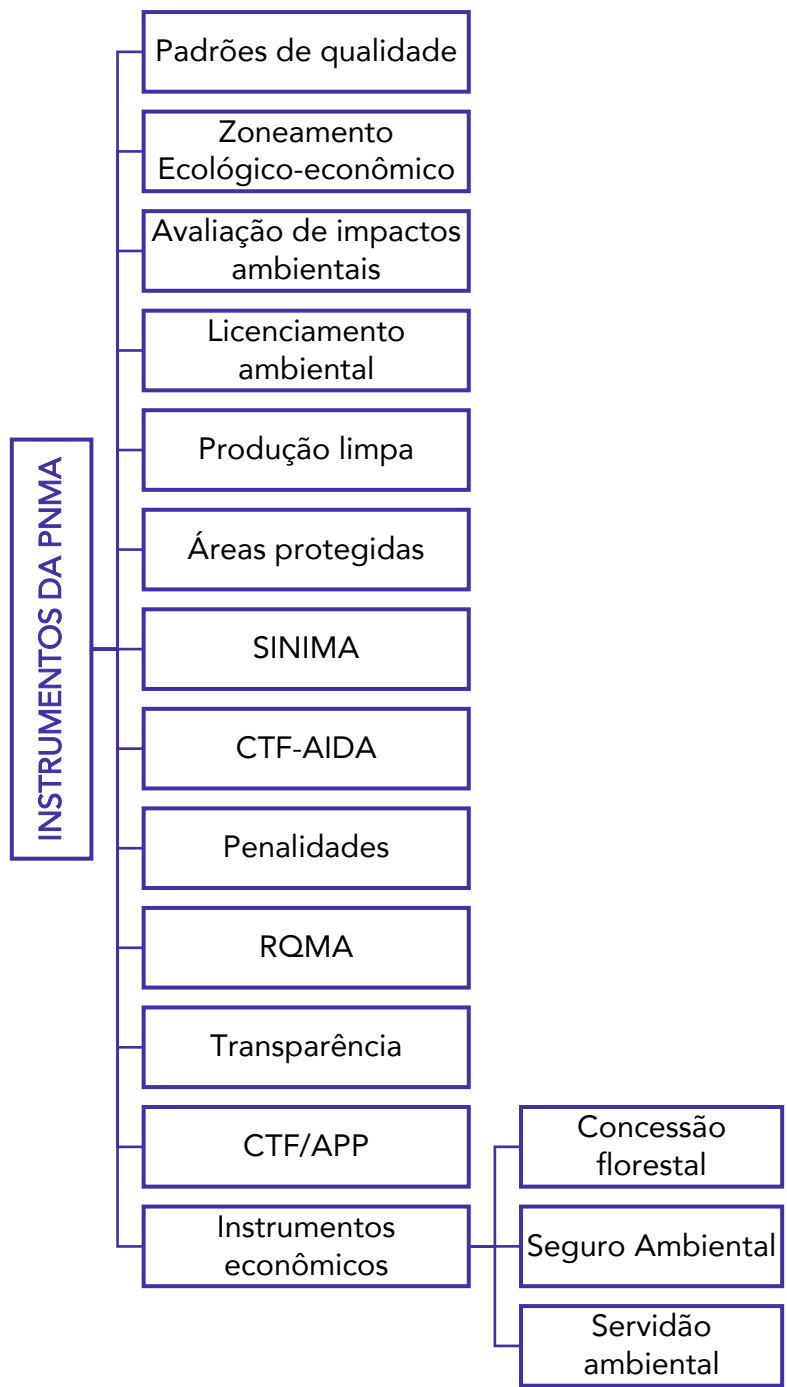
INSTRUMENTOS DA PNMA

Padrões de qualidade

Zoneamento Ecológico-econômico

Avaliação de impactos ambientais

Licenciamento ambiental

Produção limpa

Áreas protegidas

SINIMA

CTF-AIDA

Penalidades

RQMA

Transparência

CTF/APP

Instrumentos econômicos

Concessão florestal

Seguro Ambiental

Servidão ambiental